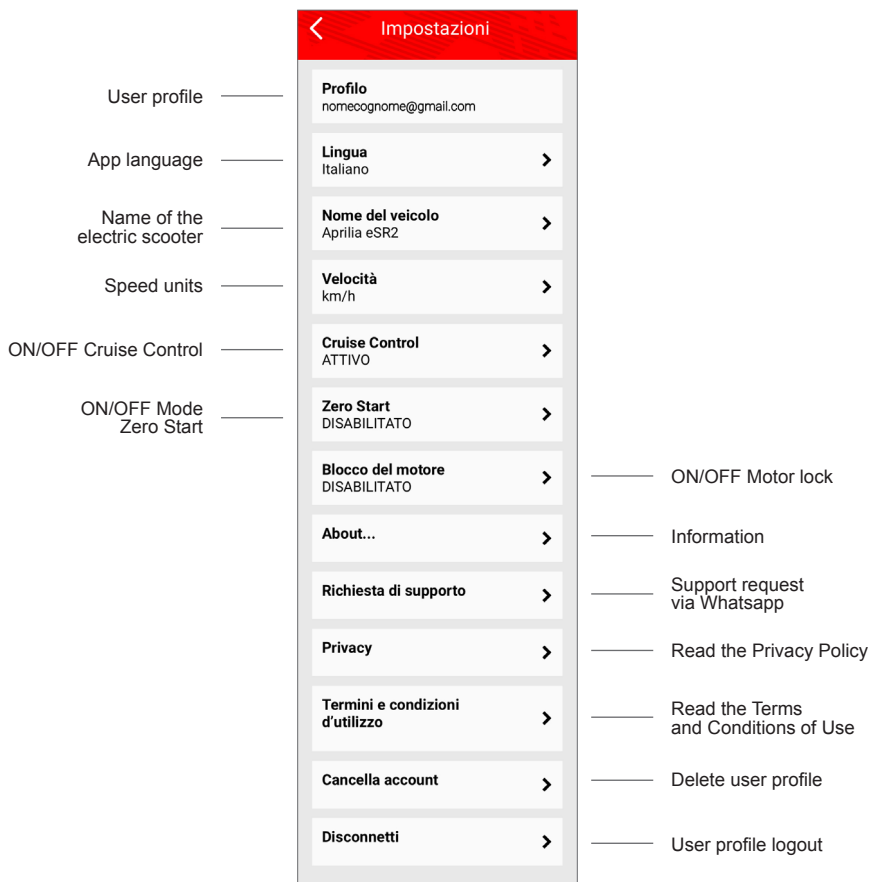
Impostazioni

User profile
Profilo
nomecognome@gmail.com

App language
Lingua
Italiano

Name of the electric scooter
Nome del veicolo
Aprilia eSR2

Speed units
Velocità
km/h

ON/OFF Cruise Control
Cruise Control
ATTIVO

ON/OFF Mode Zero Start
Zero Start
DISABILITATO

Blocco del motore
DISABILITATO
ON/OFF Motor lock

About...
Information

Richiesta di supporto
Support request via Whatsapp

Privacy
Read the Privacy Policy

Termini e condizioni d'utilizzo
Read the Terms and Conditions of Use

Cancella account
Delete user profile

Disconnetti
User profile logout